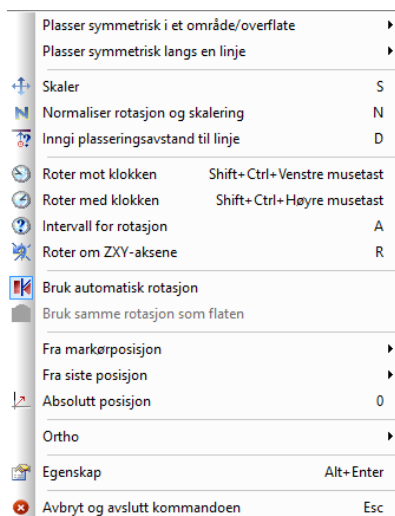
Plasser symmetrisk i et område/overflate ▸
Plasser symmetrisk langs en linje ▸

Skaler S
Normaliser rotasjon og skalering N
Inngi plasseringsavstand til linje D

Roter mot klokken Shift+Ctrl+Venstre musetast
Roter med klokken Shift+Ctrl+Høyre musetast
Intervall for rotasjon A
Roter om ZXY-aksene R

Bruk automatisk rotasjon
Bruk samme rotasjon som flaten

Fra markørposisjon ▸
Fra siste posisjon ▸
Absolutt posisjon 0

Ortho ▸

Egenskap Alt+Enter

Avbryt og avslutt kommandoen Esc